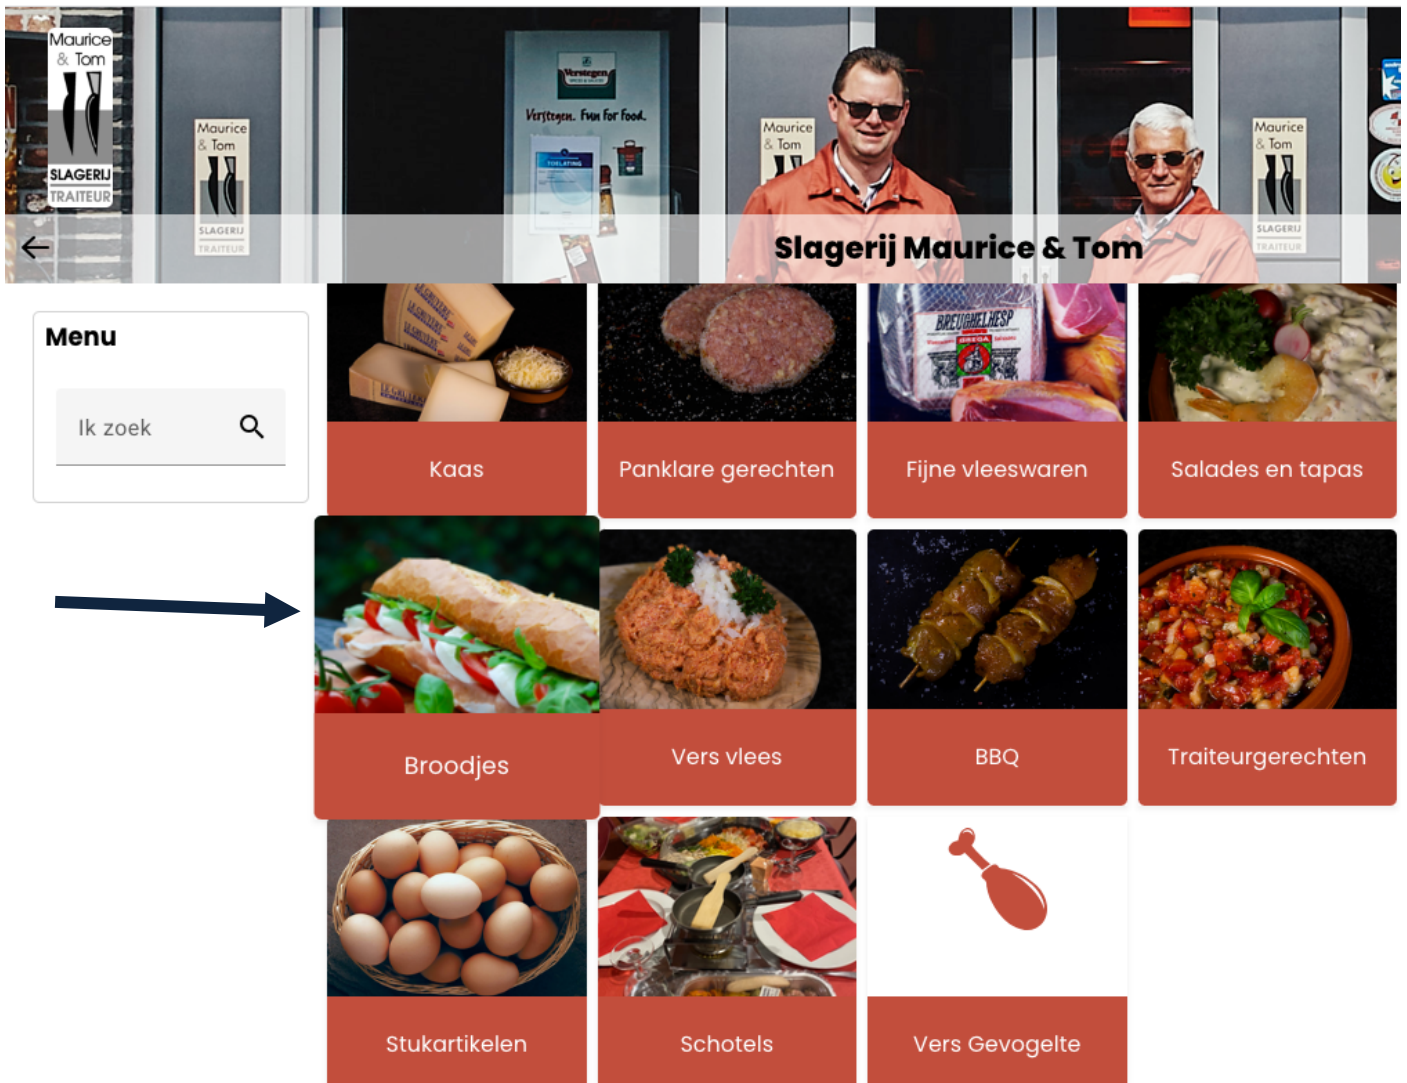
Maurice & Tom
SLAGERIJ
TRAITEUR

Maurice & Tom
SLAGERIJ
TRAITEUR

Verstegen
Verstegen. Fun for Food.

Maurice & Tom

Maurice & Tom
SLAGERIJ
TRAITEUR

Slagerij Maurice & Tom

Menu

Ik zoek

BREUGHELHESP

Kaas

Panklare gerechten

Fijne vleeswaren

Salades en tapas

Broodjes

Vers vlees

BBQ

Traiteurgerechten

Stukartikelen

Schotels

Vers Gevogelte